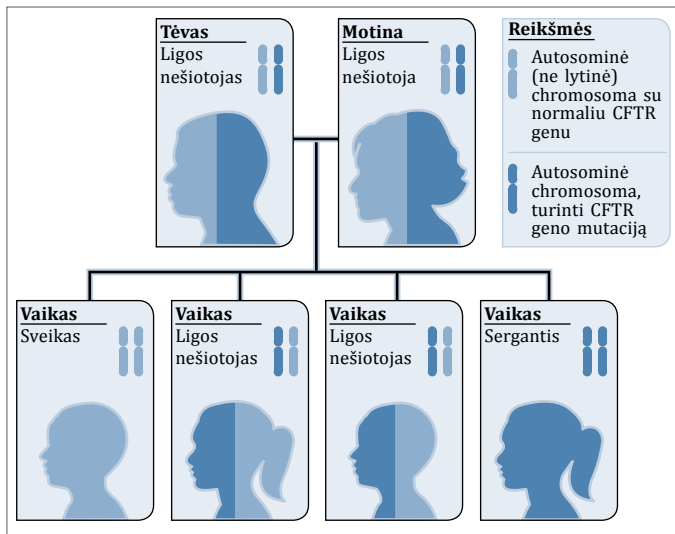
Tėvas
Ligos nešiotojas

Motina
Ligos nešiotoja

Reikšmės
Autosominė (ne lytinė) chromosoma su normaliu CFTR genu
Autosominė chromosoma, turinti CFTR geno mutaciją

Vaikas
Sveikas

Vaikas
Ligos nešiotojas

Vaikas
Ligos nešiotojas

Vaikas
Sergantis